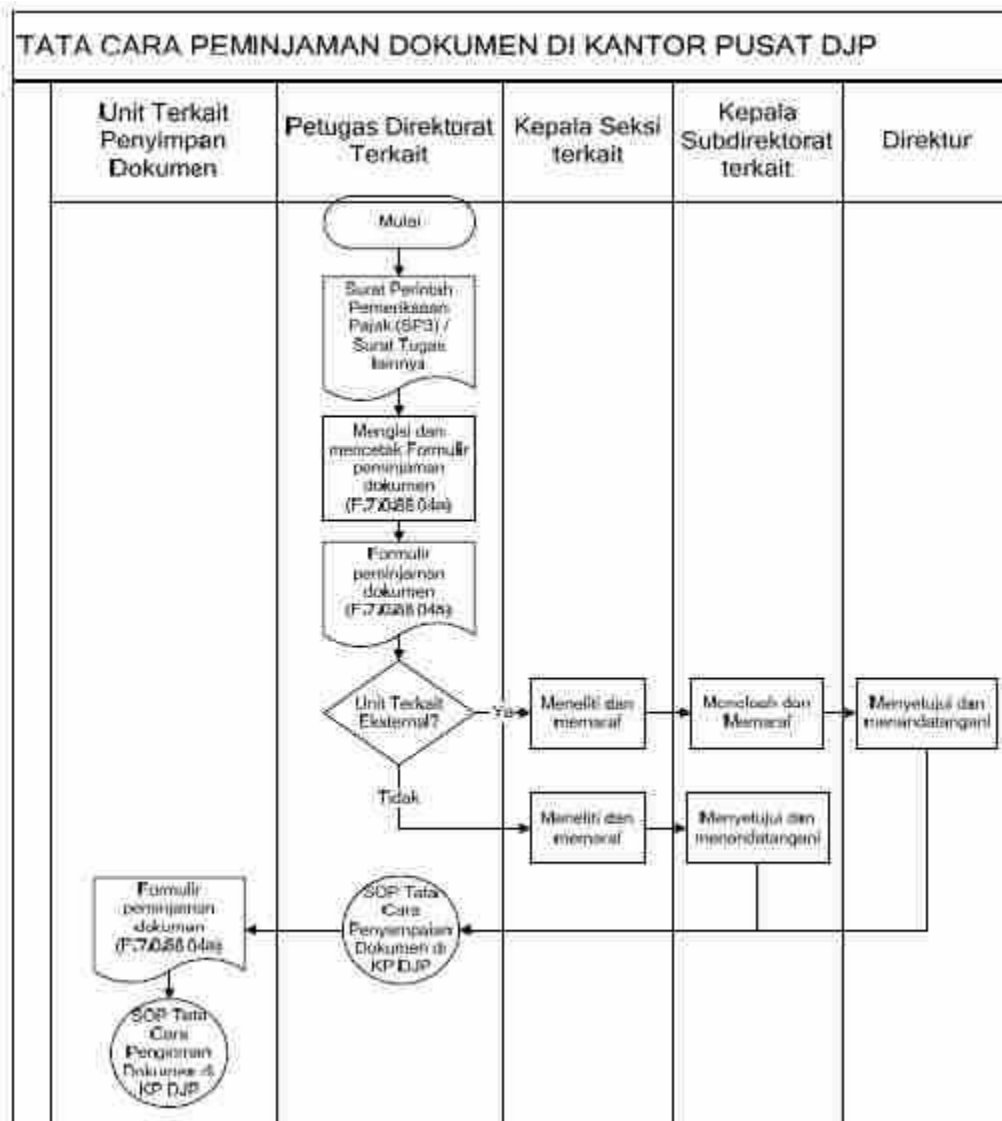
TATA CARA PEMINJAMAN DOKUMEN DI KANTOR PUSAT DJP

| Unit Terkait Penyimpan Dokumen | Petugas Direktorat Terkait | Kepala Seksi terkait | Kepala Subdirektorat terkait | Direktur |
|---|---|---|---|---|

Mulai

Surat Perintah Pemeriksaan Pajak (SP3) / Surat Tugas lainnya

Mengisi dan mencetak Formulir peminjaman dokumen (F.7.0.88.04a)

Formulir peminjaman dokumen (F.7.0.88.04a)

Unit Terkait Eksternal?

Ya

Meneliti dan memaraf

Menelaah dan Memaraf

Menyetujui dan menandatangani

Tidak

Meneliti dan memaraf

Menyetujui dan menandatangani

SOP Tata Cara Penyampaian Dokumen di KP DJP

Formulir peminjaman dokumen (F.7.0.88.04a)

SOP Tata Cara Pengiriman Dokumen di KP DJP